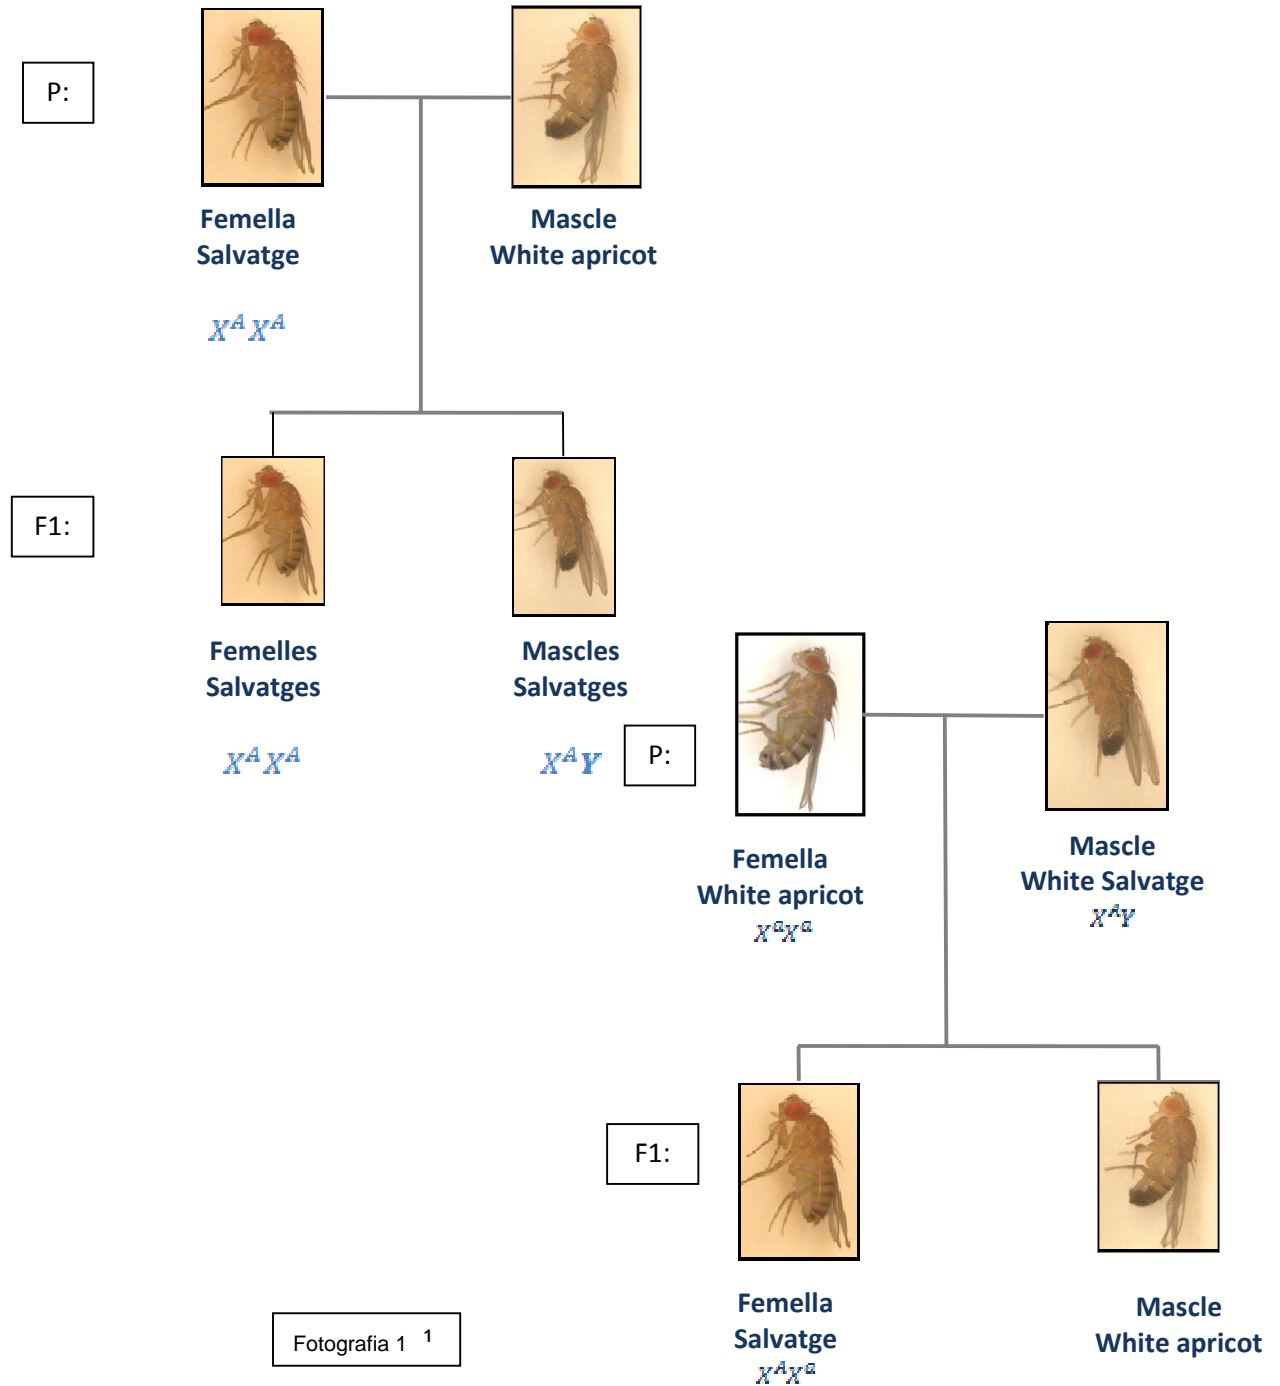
P:

Femella Salvatge

$X^A X^A$

Mascle White apricot

F1:

Femelles Salvatges

$X^A X^A$

Mascles Salvatges

$X^A Y$

P:

Femella White apricot

$X^a X^a$

Mascle White Salvatge

$X^A Y$

F1:

Femella Salvatge

$X^A X^a$

Mascle White apricot

Fotografia 1 $^1$